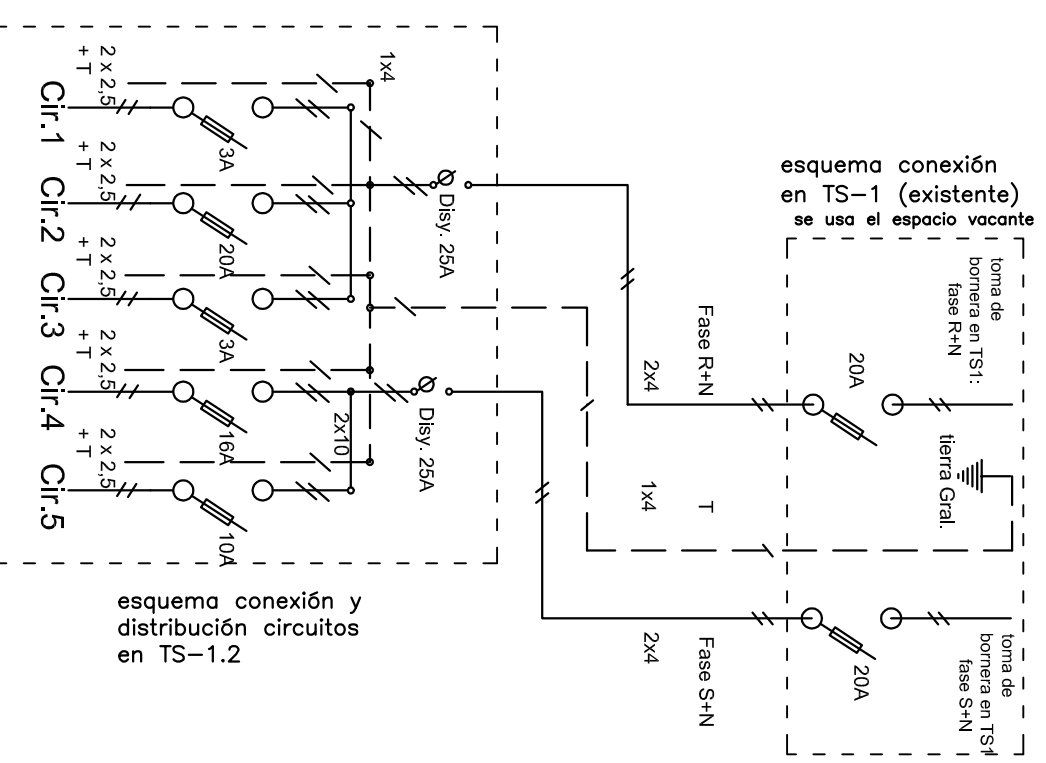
2 x 2,5 + T
Cir.1
3A
2 x 2,5 + T
Cir.2
20A
2 x 2,5 + T
Cir.3
3A
2 x 2,5 + T
Cir.4
16A
2 x 2,5 + T
Cir.5
10A
1x4
Disy. 25A
Disy. 25A
2x10

esquema conexión y distribución circuitos en TS−1.2

esquema conexión en TS−1 (existente)
se usa el espacio vacante

toma de bornera en TS1: fase R+N
20A
Fase R+N
2x4
tierra Gral.
T
1x4
Fase S+N
2x4
20A
toma de bornera en TS1 fase S+N